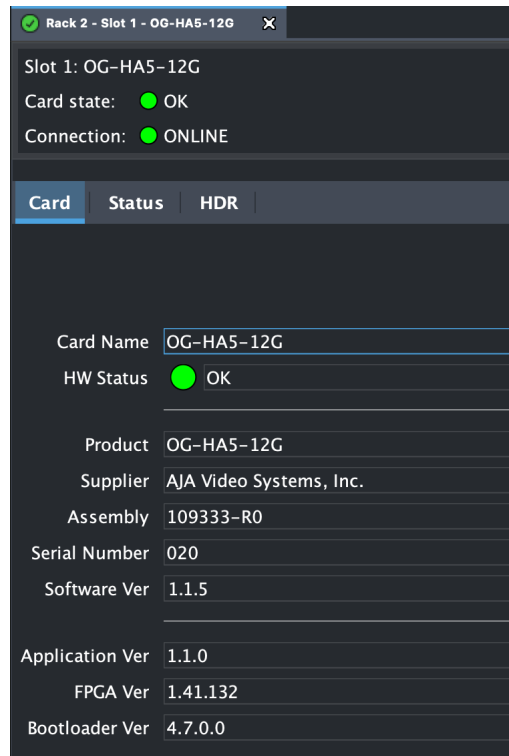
Rack 2 - Slot 1 - OG-HA5-12G

Slot 1: OG-HA5-12G
Card state: OK
Connection: ONLINE

Card | Status | HDR

Card Name OG-HA5-12G
HW Status OK

Product OG-HA5-12G
Supplier AJA Video Systems, Inc.
Assembly 109333-R0
Serial Number 020
Software Ver 1.1.5

Application Ver 1.1.0
FPGA Ver 1.41.132
Bootloader Ver 4.7.0.0